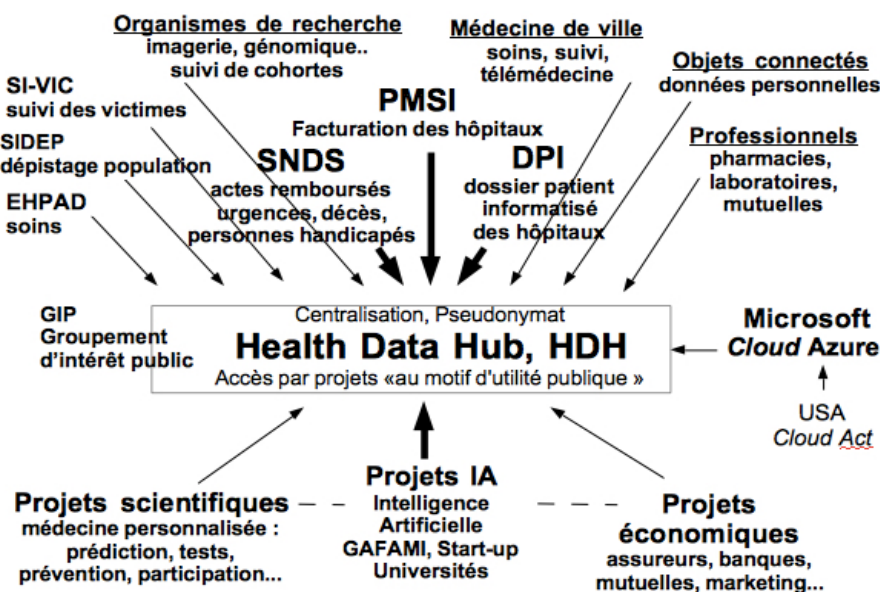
Organismes de recherche
imagerie, génomique..
suivi de cohortes

Médecine de ville
soins, suivi,
télémédecine

Objets connectés
données personnelles

SI-VIC
suivi des victimes

SIDEP
dépistage population

EHPAD
soins

PMSI
Facturation des hôpitaux

SNDS
actes remboursés
urgences, décès,
personnes handicapés

DPI
dossier patient
informatisé
des hôpitaux

Professionnels
pharmacies,
laboratoires,
mutuelles

GIP
Groupement
d'intérêt public

Centralisation, Pseudonymat
Health Data Hub, HDH
Accès par projets «au motif d'utilité publique »

Microsoft
Cloud Azure

USA
Cloud Act

Projets scientifiques
médecine personnalisée :
prédiction, tests,
prévention, participation...

Projets IA
Intelligence
Artificielle
GAFAMI, Start-up
Universités

Projets
économiques
assureurs, banques,
mutuelles, marketing...